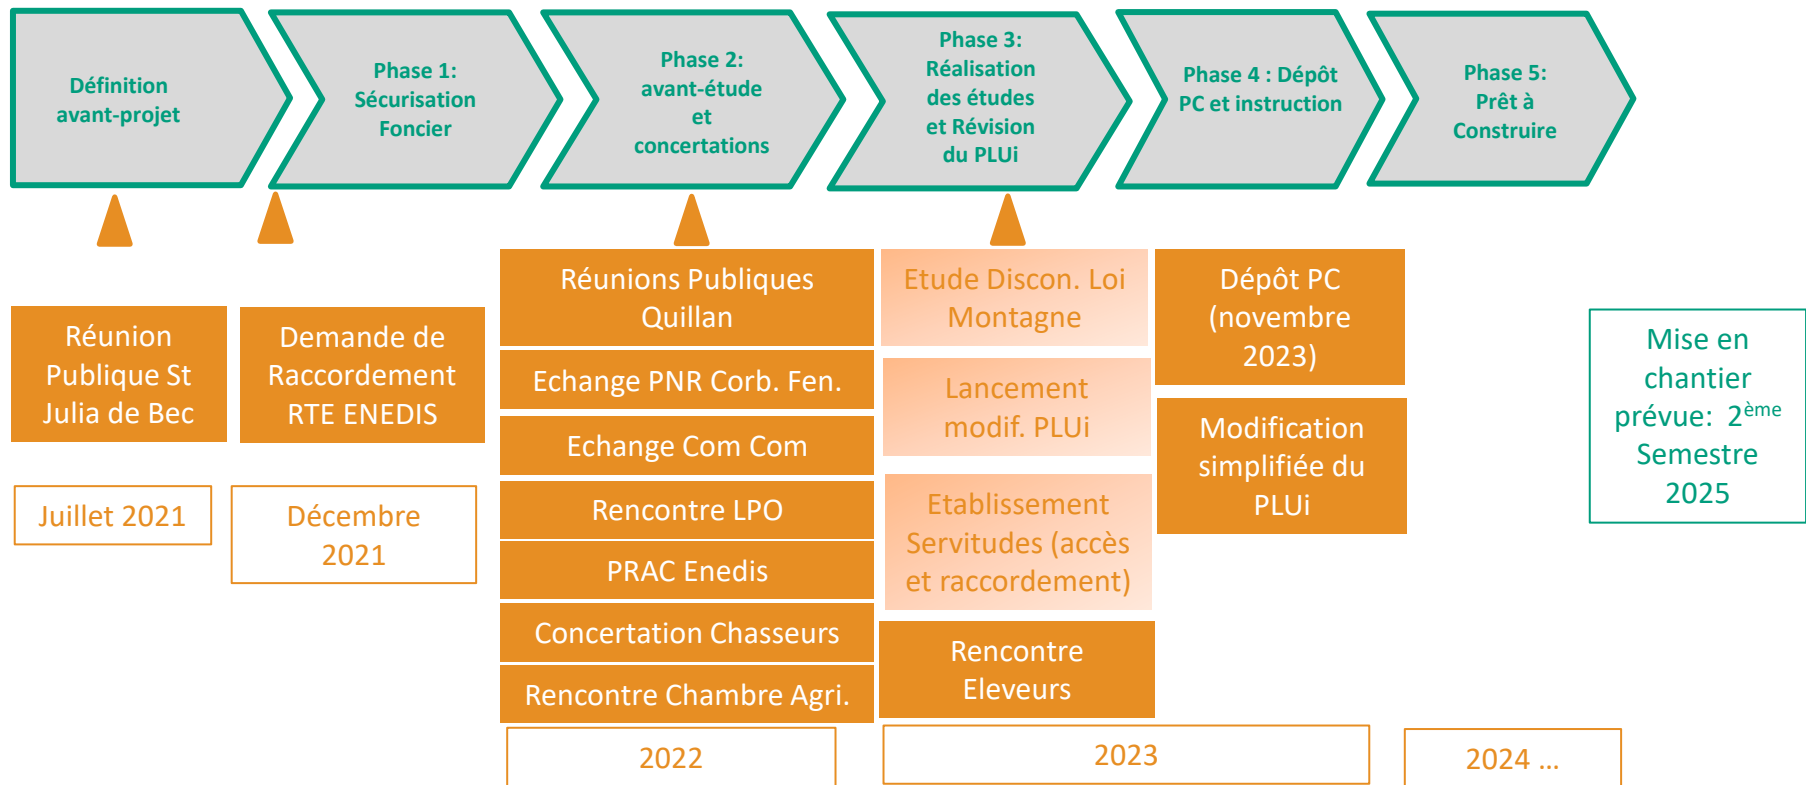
Définition avant-projet

Phase 1: Sécurisation Foncier

Phase 2: avant-étude et concertations

Phase 3: Réalisation des études et Révision du PLUi

Phase 4 : Dépôt PC et instruction

Phase 5: Prêt à Construire

Réunion Publique St Julia de Bec

Juillet 2021

Demande de Raccordement RTE ENEDIS

Décembre 2021

Réunions Publiques Quillan

Echange PNR Corb. Fen.

Echange Com Com

Rencontre LPO

PRAC Enedis

Concertation Chasseurs

Rencontre Chambre Agri.

2022

Etude Discon. Loi Montagne

Lancement modif. PLUi

Etablissement Servitudes (accès et raccordement)

Rencontre Eleveurs

Dépôt PC (novembre 2023)

Modification simplifiée du PLUi

2023

Mise en chantier prévue: $2^{ème}$ Semestre 2025

2024 …